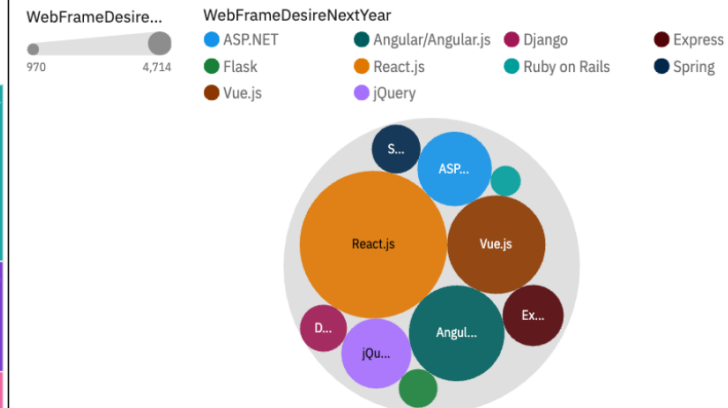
WebFrameDesire...

970

4,714

WebFrameDesireNextYear

ASP.NET

Angular/Angular.js

Django

Express

Flask

React.js

Ruby on Rails

Spring

Vue.js

jQuery

S...

ASP...

React.js

Vue.js

D...

Angul...

Ex...

jQu...